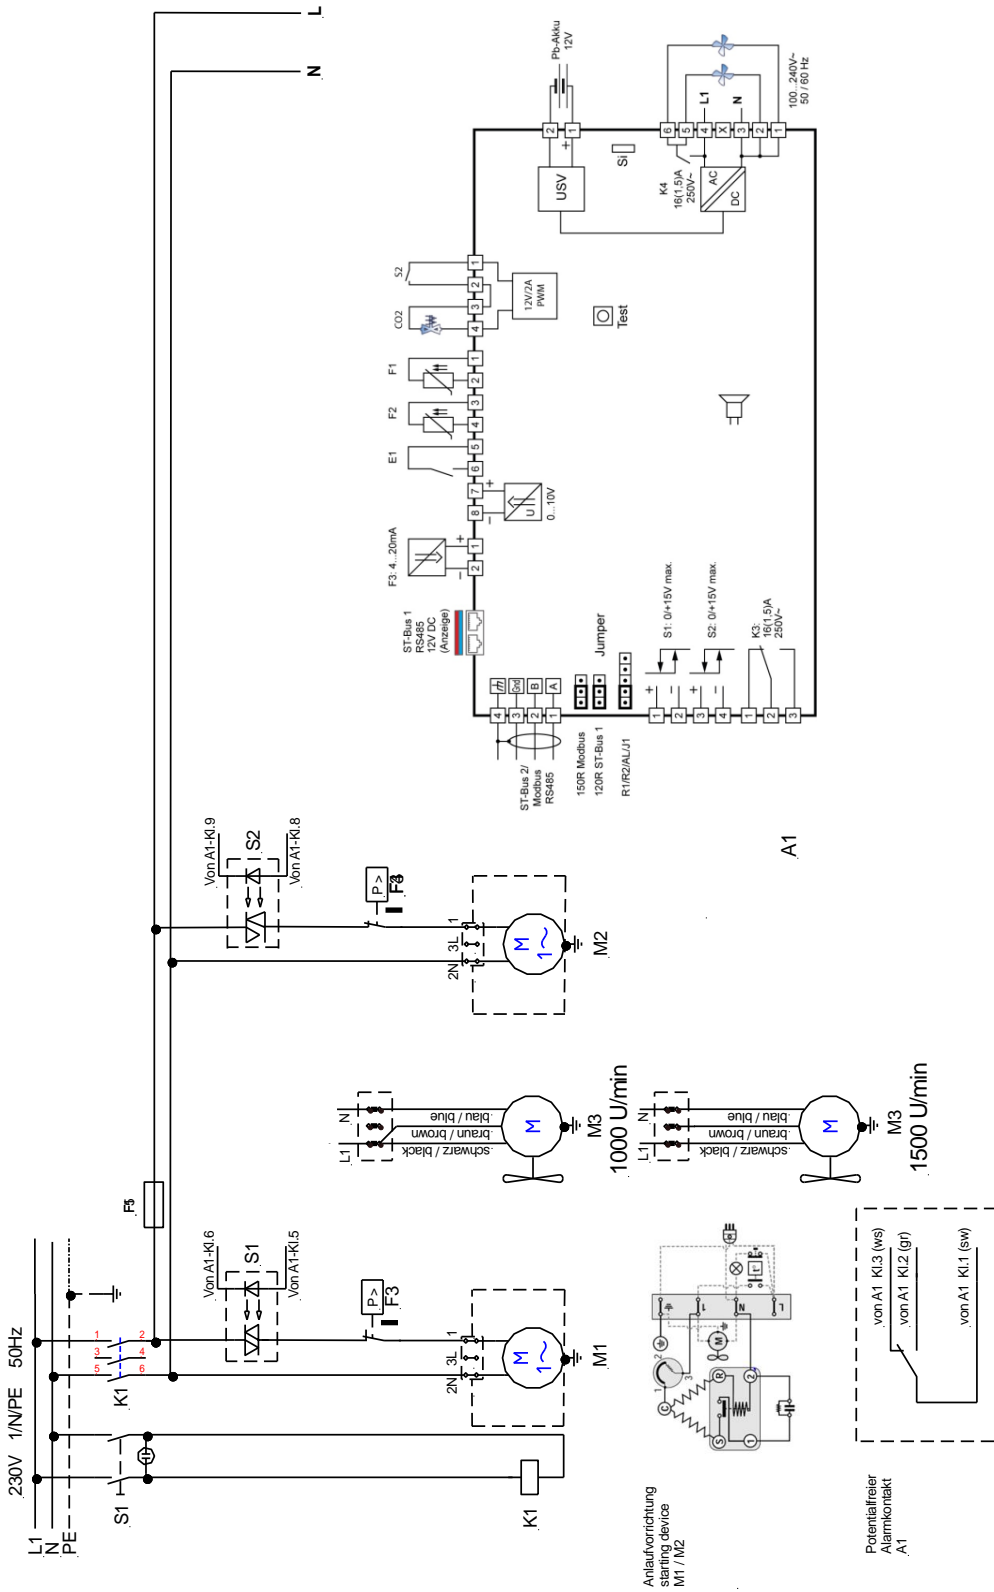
L
N
Pb-Akku
12V
100...240V~
50 / 60 Hz
6 5 4 X 3 2 1
L1
N
Si
USV
K4
16(1,5)A
250V~
AC
DC
S2
CO2
12V/2A
PWM
Test
F1
F2
E1
0...10V
F3: 4...20mA
ST-Bus 1
RS485
12V DC
(Anzeige)
Jumper
S1: 0/+15V max.
S2: 0/+15V max.
K3:
16(1,5)A
250V~
Gnd
B
A
ST-Bus 2/
Modbus
RS485
150R Modbus
120R ST-Bus 1
R1/R2/AL/J1
A1
Von A1-Kl.9
S2
Von A1-Kl.8
P>
F4
M2
1
3L
2N
N
L1
blau / blue
braun / brown
schwarz / black
M3
1000 U/min
M3
1500 U/min
F5
Von A1-Kl.6
S1
Von A1-Kl.5
P>
F3
M1
230V 1/N/PE 50Hz
L1
N
PE
K1
S1
K1
Anlaufvorrichtung
starting device
M1 / M2
von A1 Kl.3 (ws)
von A1 Kl.2 (gr)
von A1 Kl.1 (sw)
Potentialfreier
Alarmkontakt
A1